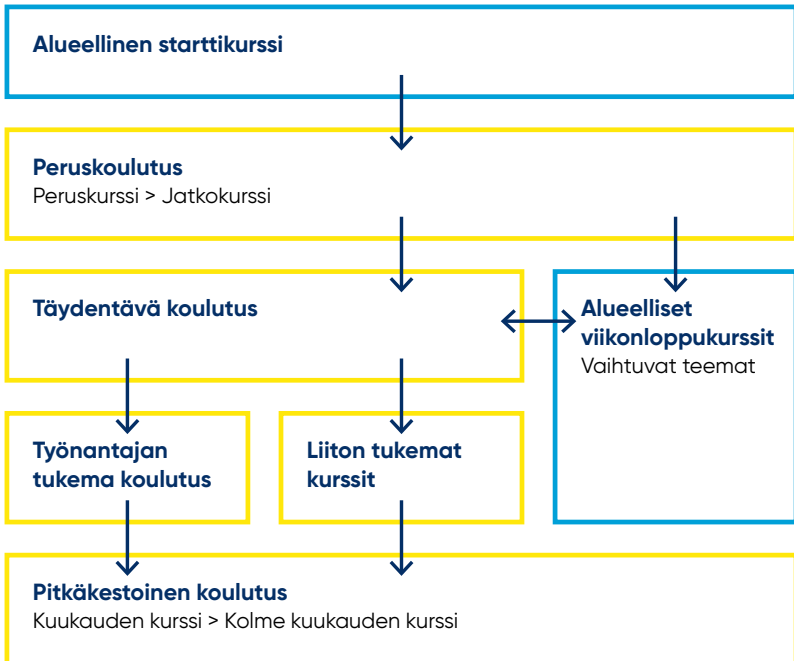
Alueellinen starttikurssi

Peruskoulutus
Peruskurssi > Jatkokurssi

Täydentävä koulutus

Alueelliset viikonloppukurssit
Vaihtuvat teemat

Työnantajan tukema koulutus

Liiton tukemat kurssit

Pitkäkestoinen koulutus
Kuukauden kurssi > Kolme kuukauden kurssi